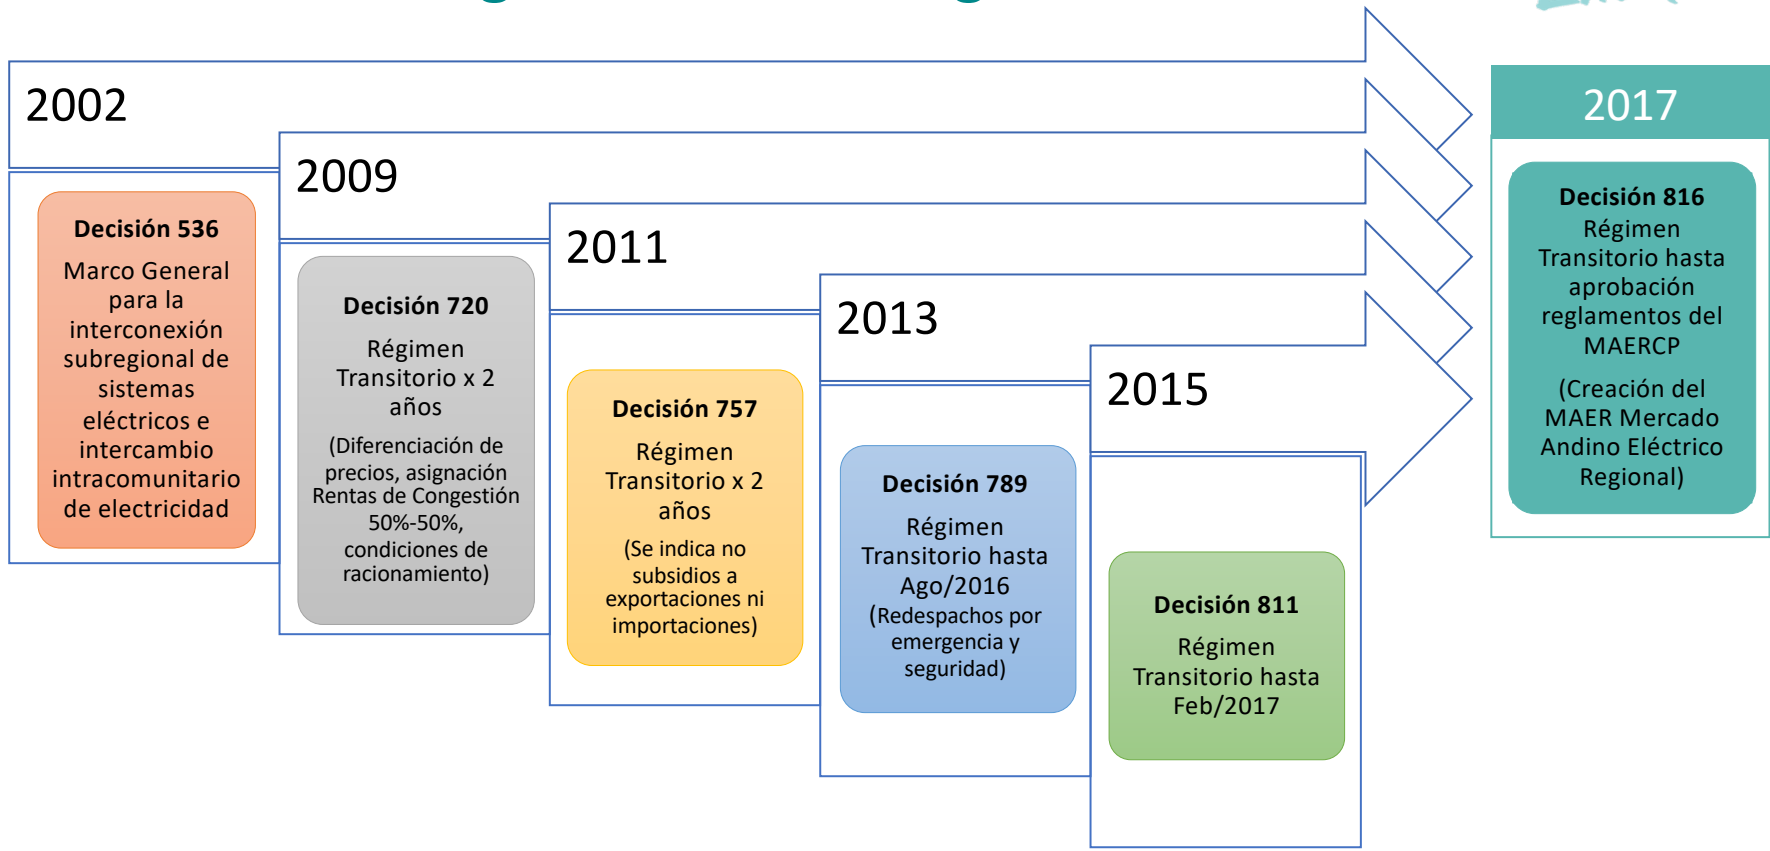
2002

Decisión 536

Marco General para la interconexión subregional de sistemas eléctricos e intercambio intracomunitario de electricidad

2009

Decisión 720

Régimen Transitorio x 2 años

(Diferenciación de precios, asignación Rentas de Congestión 50%-50%, condiciones de racionamiento)

2011

Decisión 757

Régimen Transitorio x 2 años

(Se indica no subsidios a exportaciones ni importaciones)

2013

Decisión 789

Régimen Transitorio hasta Ago/2016

(Redespachos por emergencia y seguridad)

2015

Decisión 811

Régimen Transitorio hasta Feb/2017

2017

Decisión 816

Régimen Transitorio hasta aprobación reglamentos del MAERCP

(Creación del MAER Mercado Andino Eléctrico Regional)